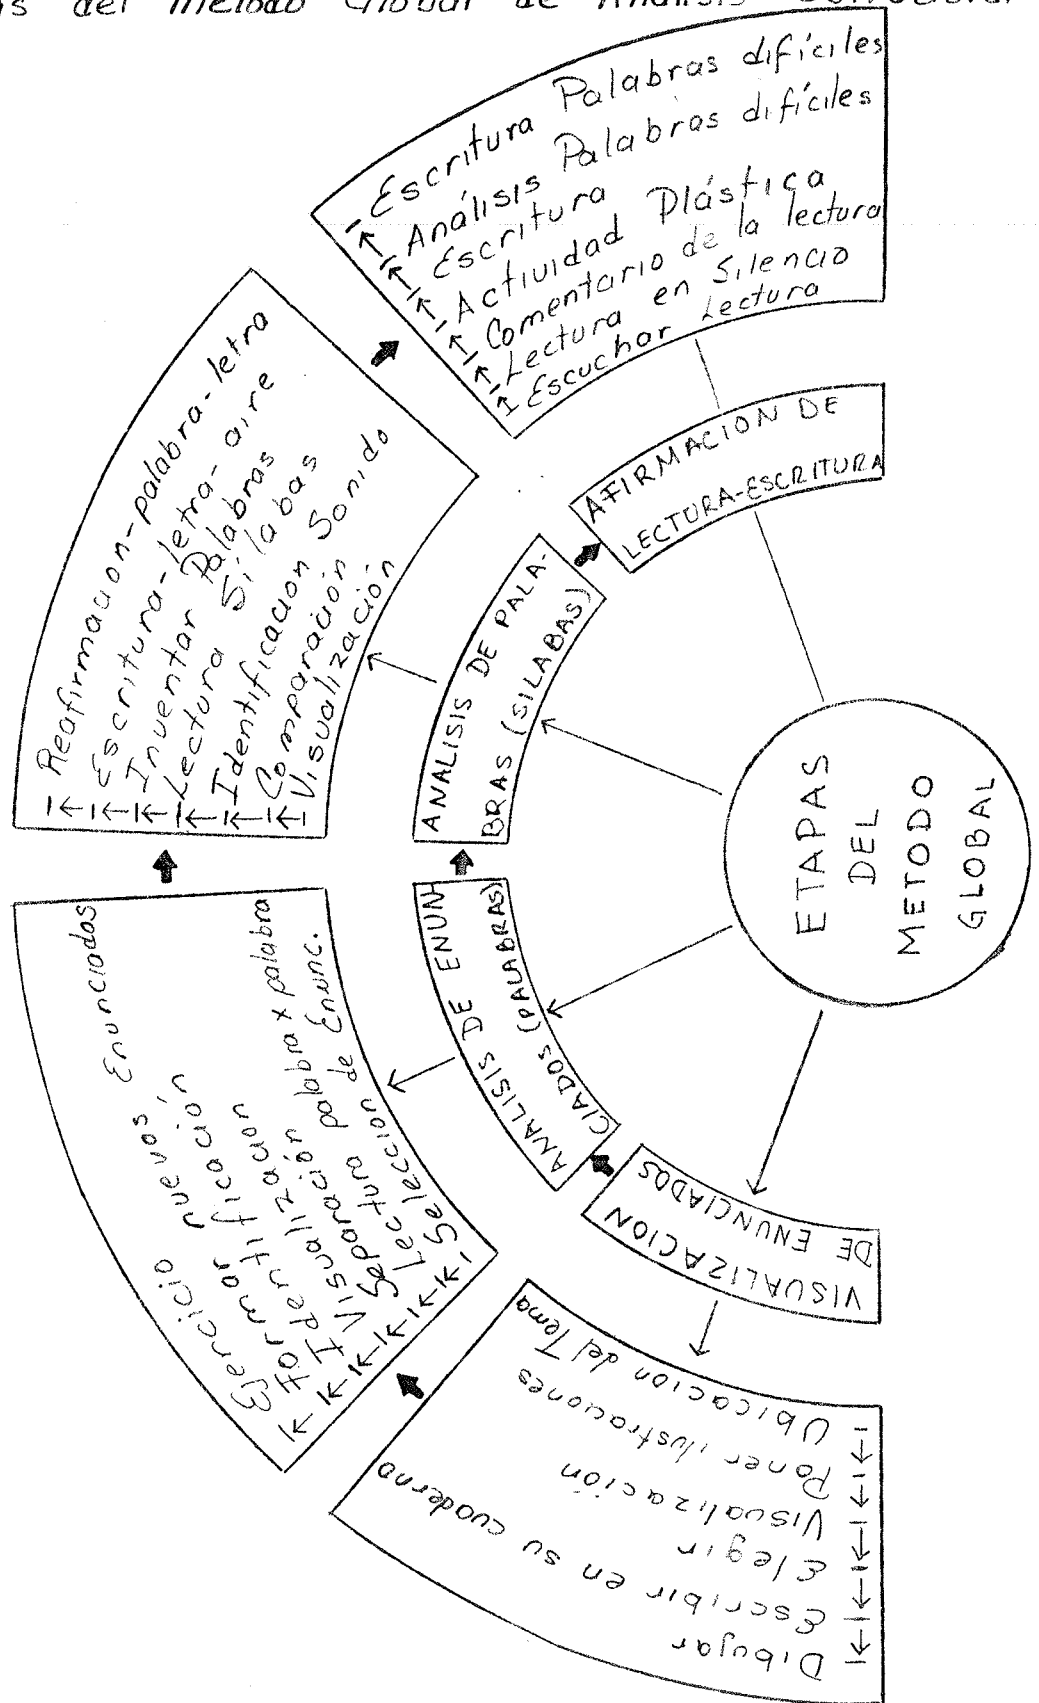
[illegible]s del Método Global de Análisis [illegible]

ETAPAS DEL METODO GLOBAL

VISUALIZACION DE ENUNCIADOS

Dibujar
Escribir en su cuaderno
Elegir
Visualización
Poner ilustraciones
Ubicación del Tema

ANALISIS DE ENUNCIADOS (PALABRAS)

Ejercicio nuevos Enunciados
Formar
Identificación
Visualización palabra x palabra
Separación de Enunc.
Lectura
Selección

ANALISIS DE PALABRAS (SILABAS)

Reafirmacion-palabra-letra
Escritura-letra-aire
Inventar Palabras
Lectura Silabas
Identificacion Sonido
Comparación
Visualización

AFIRMACION DE LECTURA-ESCRITURA

Escritura Palabras difíciles
Análisis Palabras difíciles
Escritura
Actividad Plástica
Comentario de la lectura
Lectura en Silencio
Escuchar Lectura